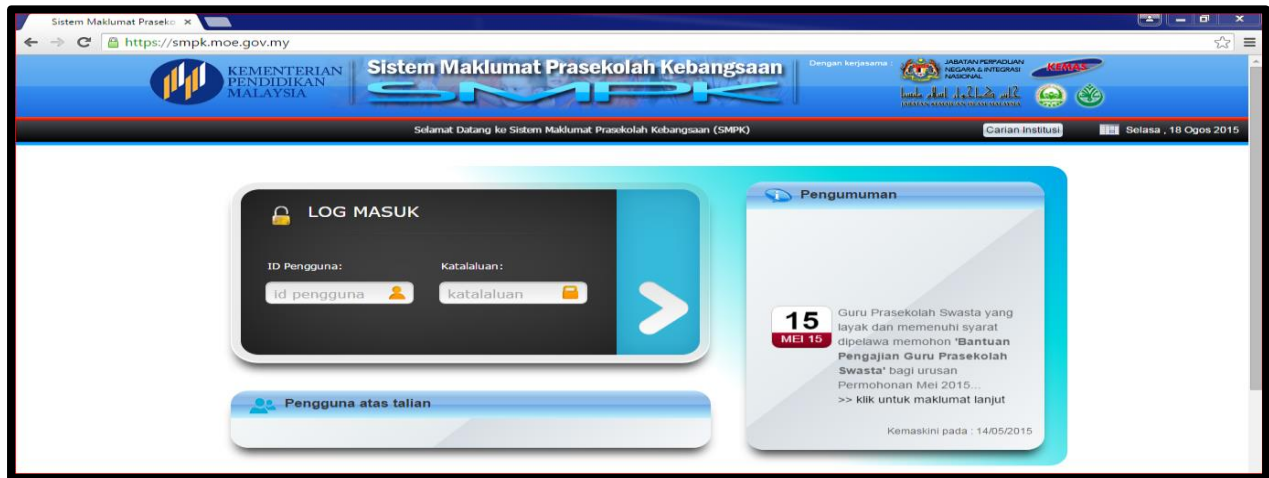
Sistem Maklumat Praseko ×

https://smpk.moe.gov.my

KEMENTERIAN PENDIDIKAN MALAYSIA

Sistem Maklumat Prasekolah Kebangsaan

SMPK

Dengan kerjasama :

JABATAN PERPADUAN NEGARA & INTEGRASI NASIONAL

KEMAS

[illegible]

Selamat Datang ke Sistem Maklumat Prasekolah Kebangsaan (SMPK)

Carian Institusi

Selasa , 18 Ogos 2015

LOG MASUK

ID Pengguna:

id pengguna

Katalaluan:

katalaluan

Pengumuman

15
MEI 15

Guru Prasekolah Swasta yang layak dan memenuhi syarat dipelawa memohon 'Bantuan Pengajian Guru Prasekolah Swasta' bagi urusan Permohonan Mei 2015...
>> klik untuk maklumat lanjut

Kemaskini pada : 14/05/2015

Pengguna atas talian